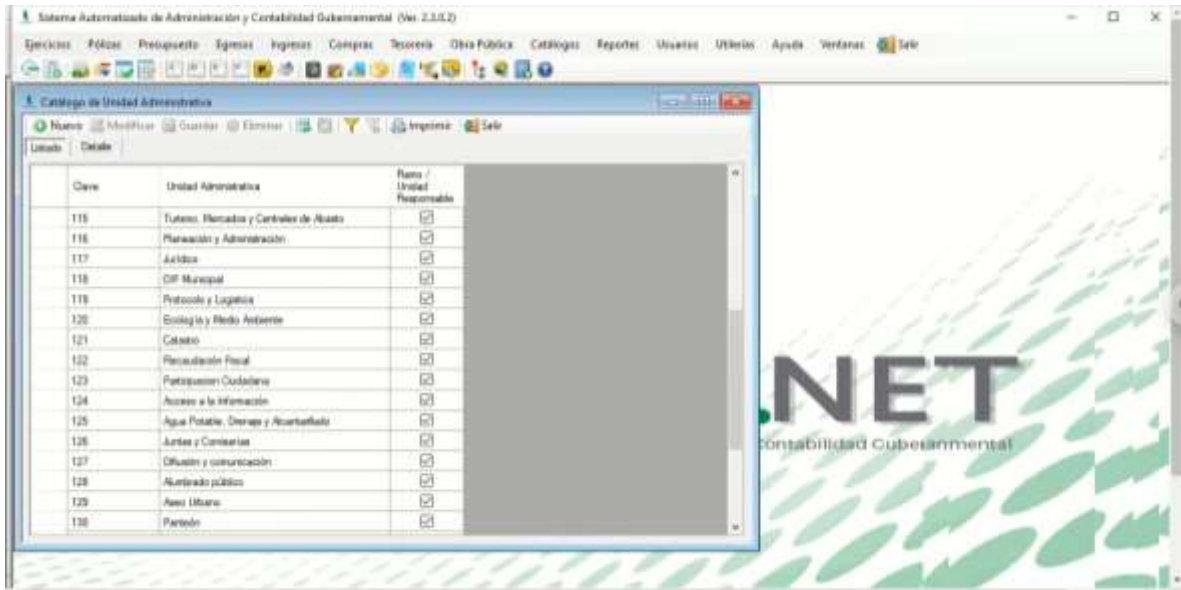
Sistema Automatizado de Administración y Contabilidad Gubernamental (Ver. 2.3.0.2)

Ejercicios Pólizas Presupuesto Egresos Ingresos Compras Tesorería Obra Pública Catálogos Reportes Usuarios Utilerías Ayuda Ventanas Salir

Catálogo de Unidad Administrativa

Nuevo Modificar Guardar Eliminar Imprimir Salir

Listado Detalle

| Clave | Unidad Administrativa | Ramo / Unidad Responsable |
|---|---|---|
| 115 | Turismo, Mercados y Centrales de Abasto | ☑ |
| 116 | Planeación y Administración | ☑ |
| 117 | Jurídico | ☑ |
| 118 | DIF Municipal | ☑ |
| 119 | Protocolo y Logística | ☑ |
| 120 | Ecología y Medio Ambiente | ☑ |
| 121 | Catastro | ☑ |
| 122 | Recaudación Fiscal | ☑ |
| 123 | Participación Ciudadana | ☑ |
| 124 | Acceso a la Información | ☑ |
| 125 | Agua Potable, Drenaje y Alcantarillado | ☑ |
| 126 | Juntas y Comisarías | ☑ |
| 127 | Difusión y comunicación | ☑ |
| 128 | Alumbrado público | ☑ |
| 129 | Aseo Urbano | ☑ |
| 130 | Panteón | ☑ |

.NET

Contabilidad Gubernamental